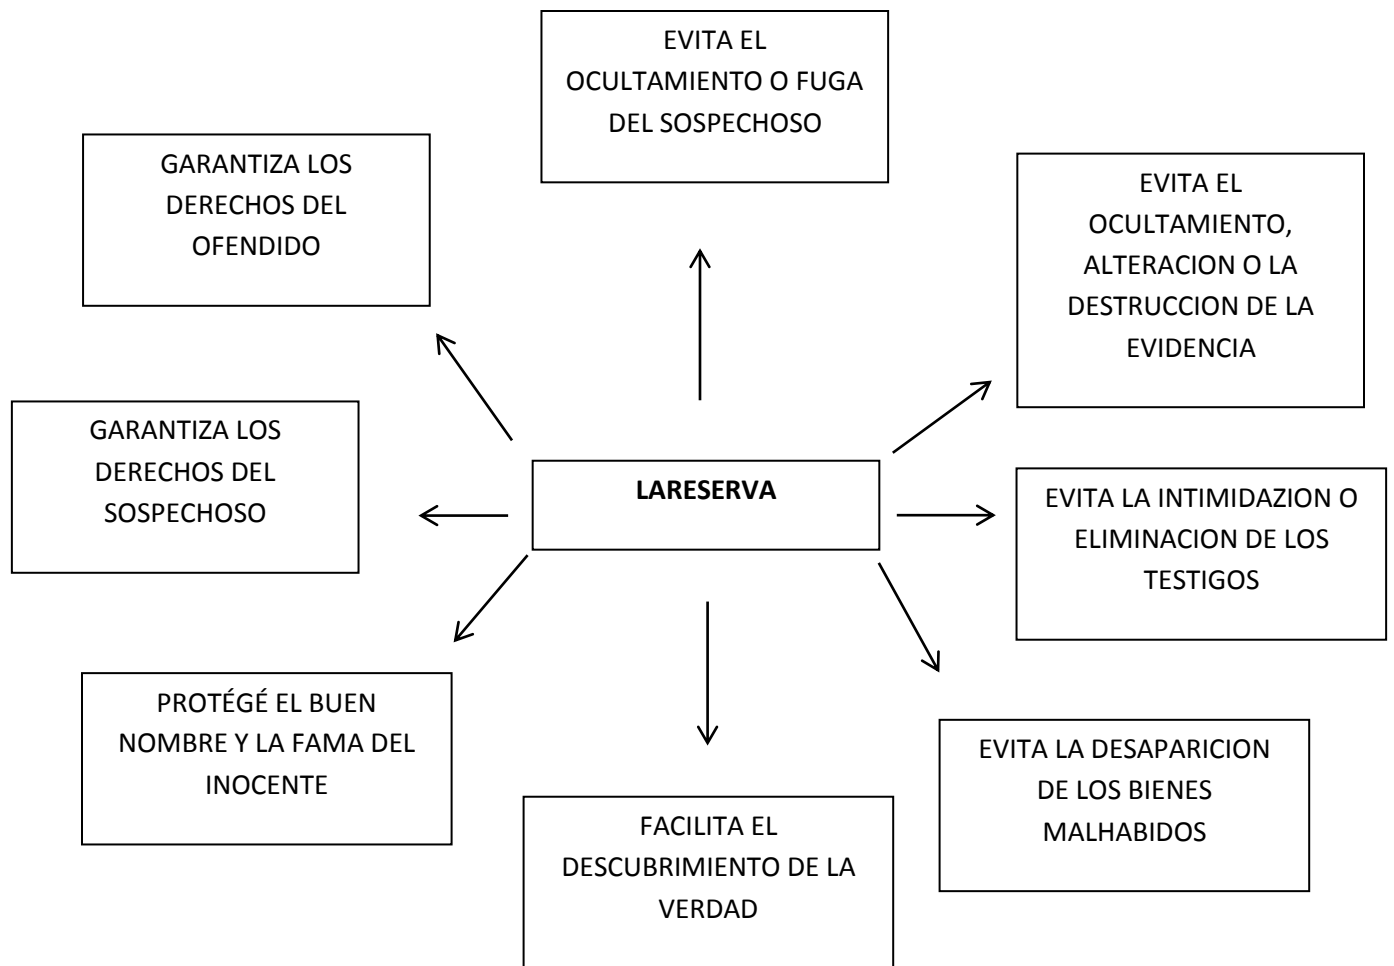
EVITA EL OCULTAMIENTO O FUGA DEL SOSPECHOSO

GARANTIZA LOS DERECHOS DEL OFENDIDO

EVITA EL OCULTAMIENTO, ALTERACION O LA DESTRUCCION DE LA EVIDENCIA

GARANTIZA LOS DERECHOS DEL SOSPECHOSO

**LARESERVA**

EVITA LA INTIMIDAZION O ELIMINACION DE LOS TESTIGOS

PROTÉGÉ EL BUEN NOMBRE Y LA FAMA DEL INOCENTE

EVITA LA DESAPARICION DE LOS BIENES MALHABIDOS

FACILITA EL DESCUBRIMIENTO DE LA VERDAD